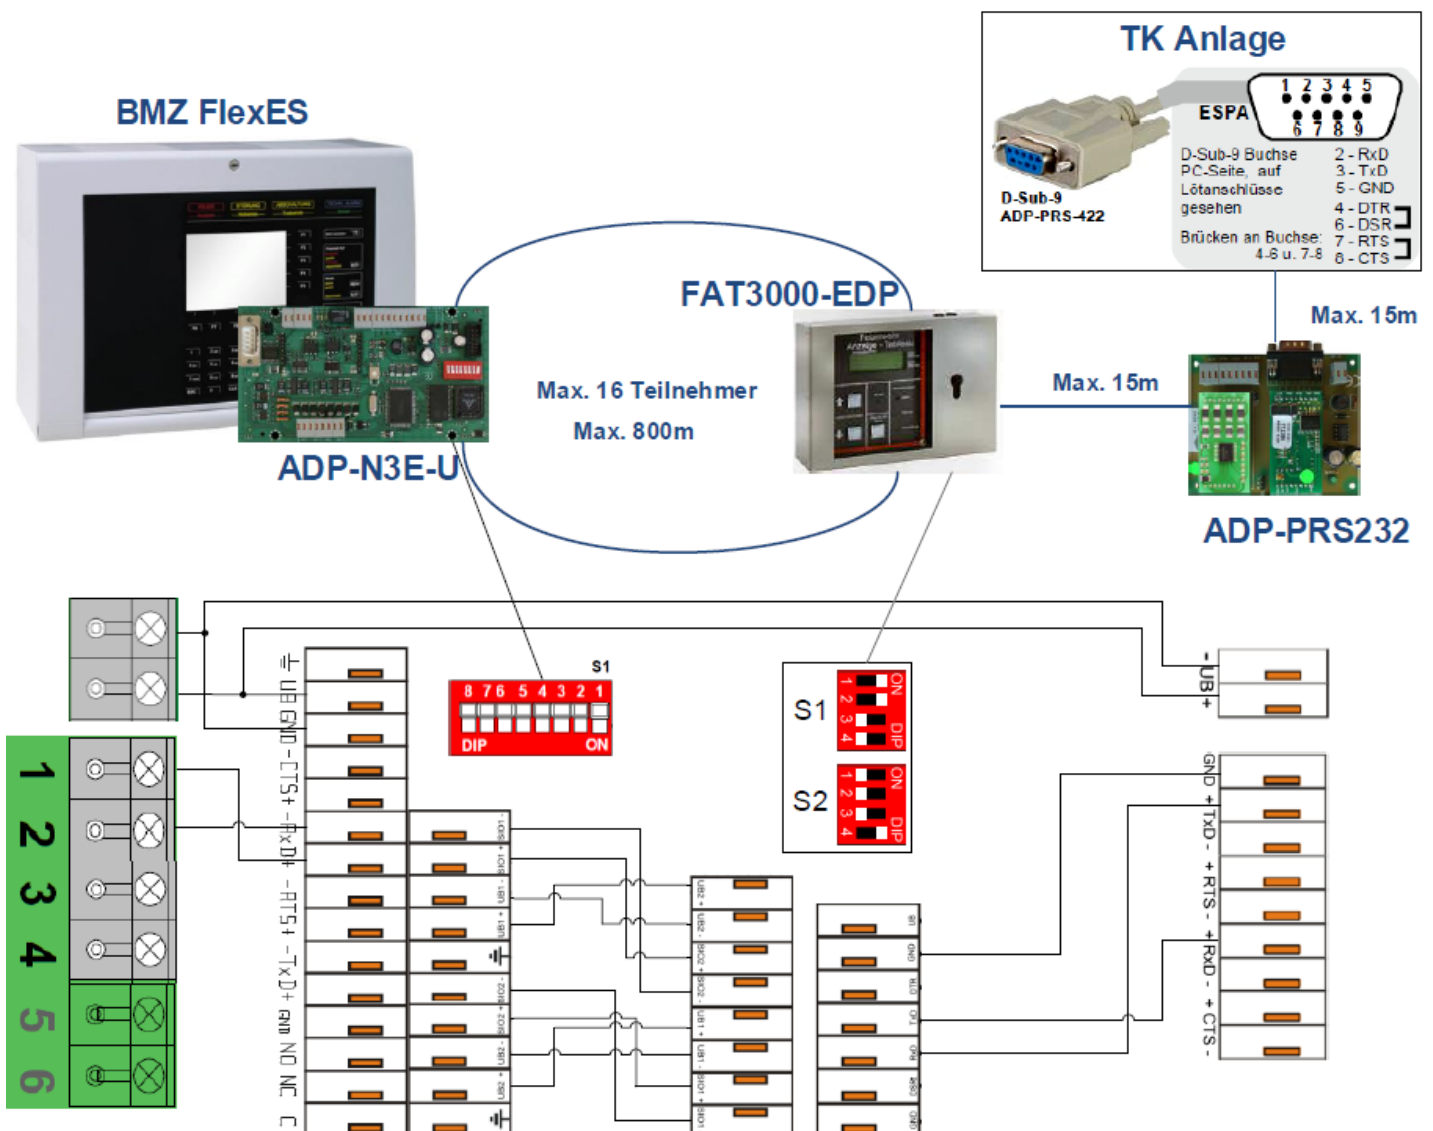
TK Anlage

ESPA

1 2 3 4 5
6 7 8 9

D-Sub-9
ADP-PRS-422

D-Sub-9 Buchse PC-Seite, auf Lötanschlüsse gesehen

2 - RxD
3 - TxD
5 - GND
4 - DTR
6 - DSR
7 - RTS
8 - CTS

Brücken an Buchse: 4-6 u. 7-8

BMZ FlexES

FAT3000-EDP

Max. 15m

Max. 16 Teilnehmer
Max. 800m

Max. 15m

ADP-N3E-U

ADP-PRS232

S1

8 7 6 5 4 3 2 1
DIP ON

S1
S2

ON
1 2 3 4
DIP

ON
1 2 3 4
DIP

UB GND -CTS+ -RxD+ -RTS+ -TxD- GND NO NC C

-UB+

GND +TxD- +RTS- +RxD- +CTS-

1
2
3
4
5
6